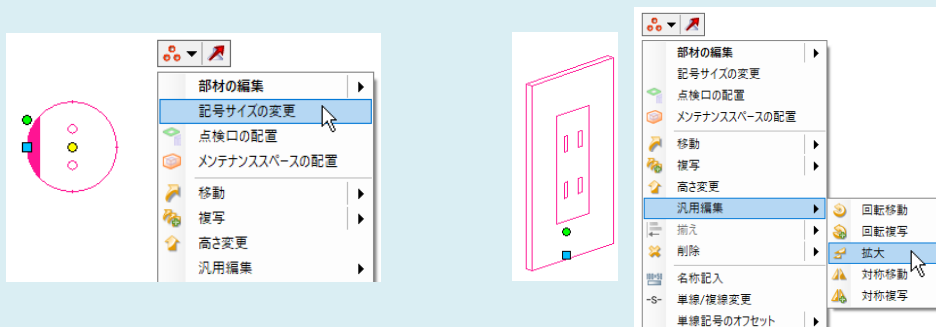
部材の編集
記号サイズの変更
点検口の配置
メンテナンススペースの配置
移動
複写
高さ変更
汎用編集

部材の編集
記号サイズの変更
点検口の配置
メンテナンススペースの配置
移動
複写
高さ変更
汎用編集
揃え
削除
名称記入
単線/複線変更
単線記号のオフセット

回転移動
回転複写
拡大
対称移動
対称複写